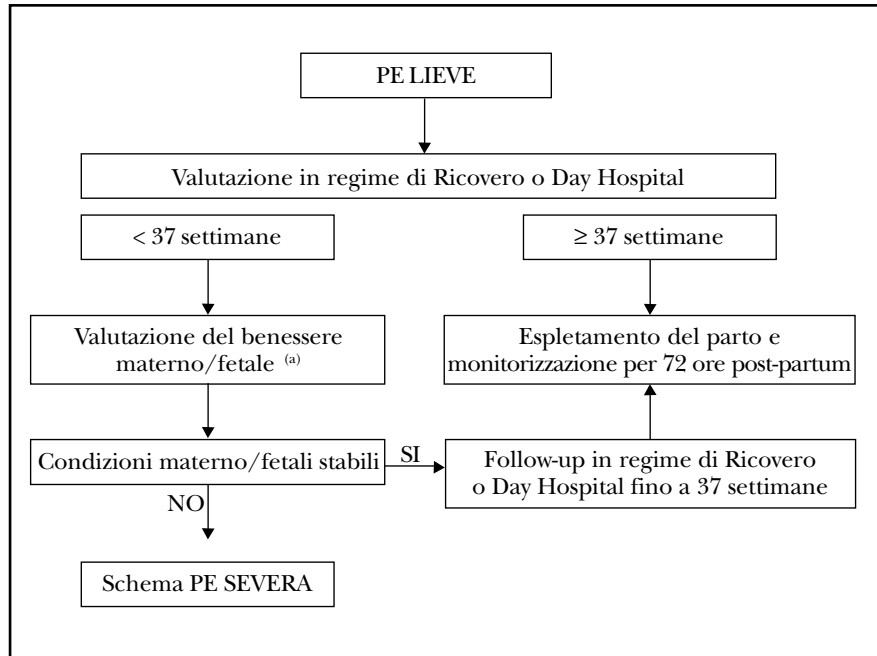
PE LIEVE

Valutazione in regime di Ricovero o Day Hospital

< 37 settimane

≥ 37 settimane

Valutazione del benessere materno/fetale $^{(a)}$

Espletamento del parto e monitorizzazione per 72 ore post-partum

Condizioni materno/fetali stabili

SI

Follow-up in regime di Ricovero o Day Hospital fino a 37 settimane

NO

Schema PE SEVERA